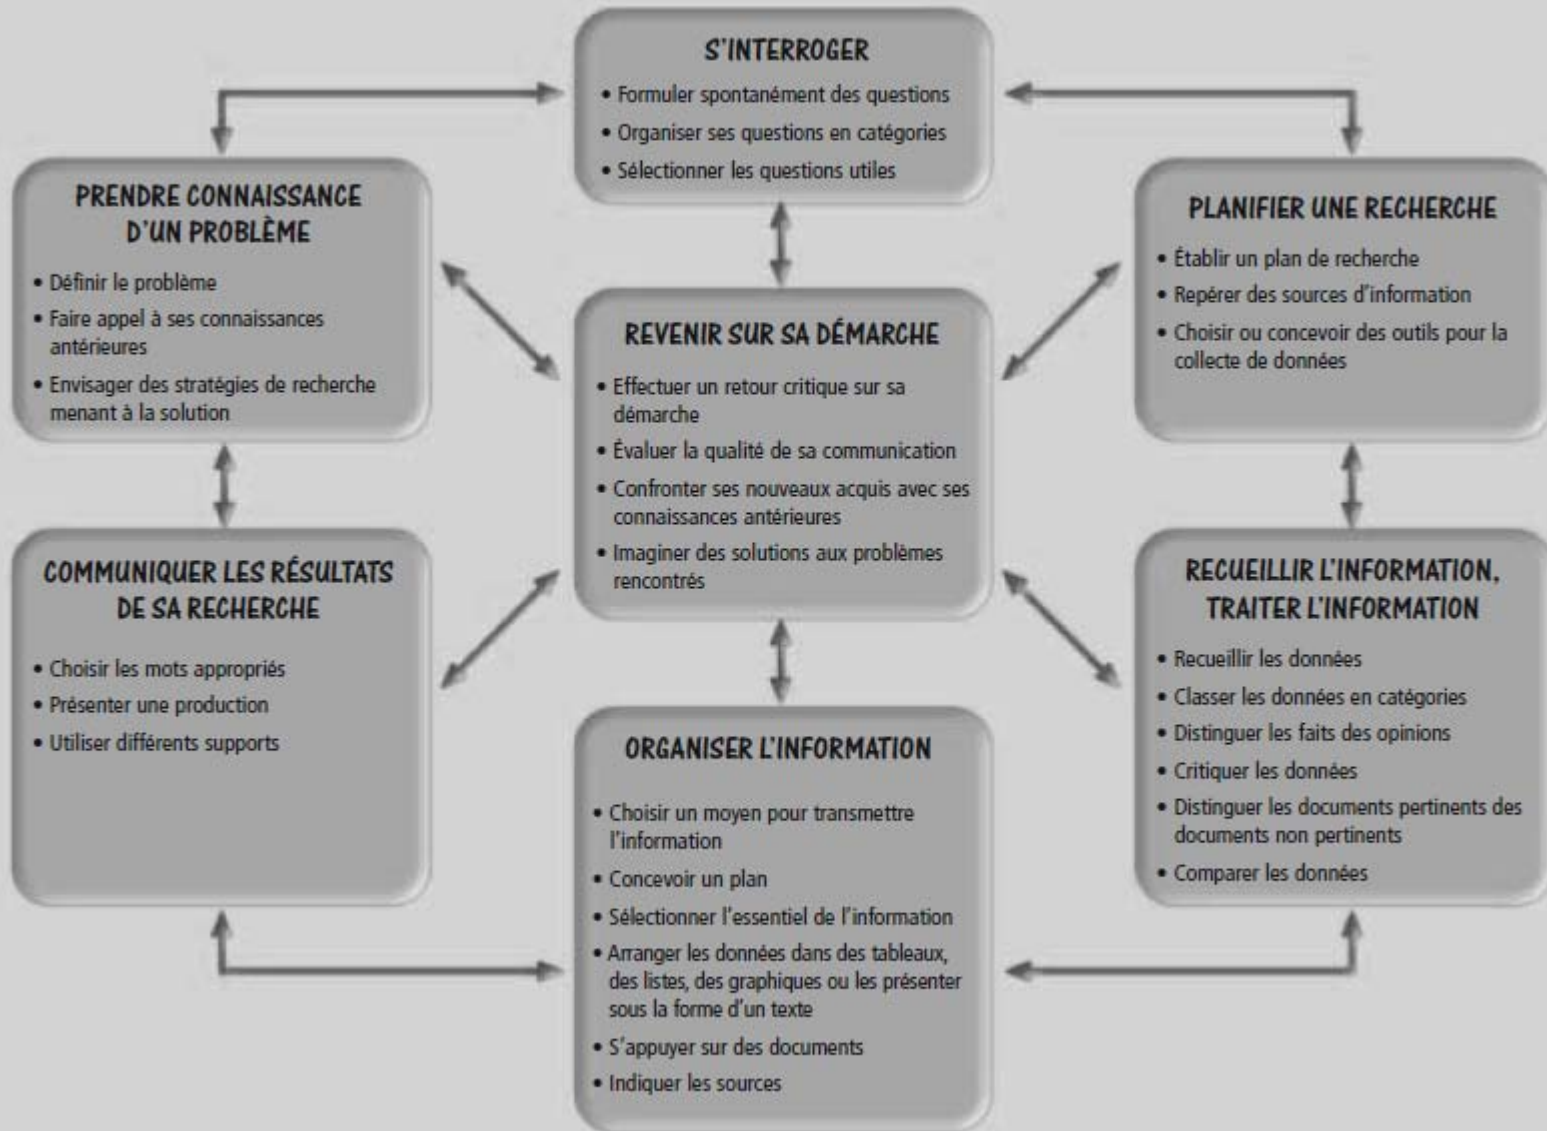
S'INTERROGER
• Formuler spontanément des questions
• Organiser ses questions en catégories
• Sélectionner les questions utiles

PRENDRE CONNAISSANCE D'UN PROBLÈME
• Définir le problème
• Faire appel à ses connaissances antérieures
• Envisager des stratégies de recherche menant à la solution

PLANIFIER UNE RECHERCHE
• Établir un plan de recherche
• Repérer des sources d'information
• Choisir ou concevoir des outils pour la collecte de données

REVENIR SUR SA DÉMARCHE
• Effectuer un retour critique sur sa démarche
• Évaluer la qualité de sa communication
• Confronter ses nouveaux acquis avec ses connaissances antérieures
• Imaginer des solutions aux problèmes rencontrés

COMMUNIQUER LES RÉSULTATS DE SA RECHERCHE
• Choisir les mots appropriés
• Présenter une production
• Utiliser différents supports

RECUEILLIR L'INFORMATION, TRAITER L'INFORMATION
• Recueillir les données
• Classer les données en catégories
• Distinguer les faits des opinions
• Critiquer les données
• Distinguer les documents pertinents des documents non pertinents
• Comparer les données

ORGANISER L'INFORMATION
• Choisir un moyen pour transmettre l'information
• Concevoir un plan
• Sélectionner l'essentiel de l'information
• Arranger les données dans des tableaux, des listes, des graphiques ou les présenter sous la forme d'un texte
• S'appuyer sur des documents
• Indiquer les sources